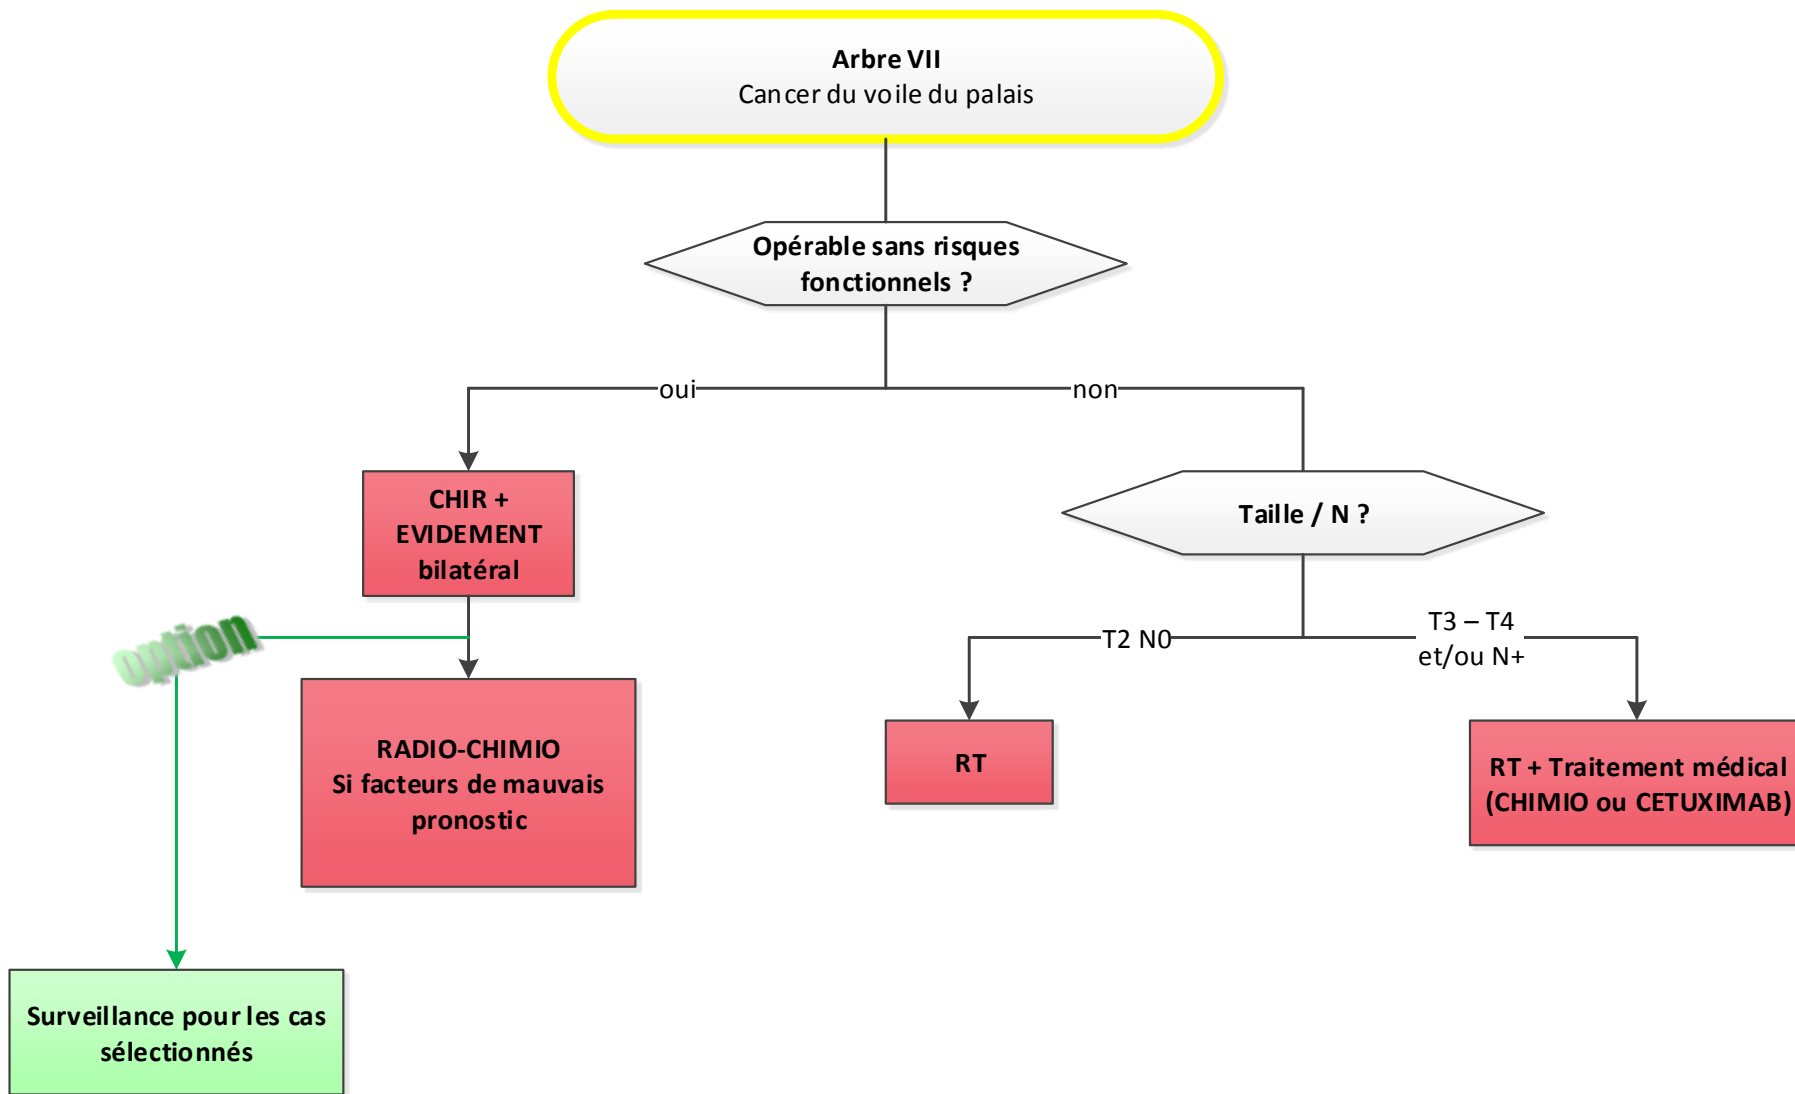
Arbre VII
Cancer du voile du palais

Opérable sans risques fonctionnels ?

oui

non

CHIR + EVIDEMENT bilatéral

option

RADIO-CHIMIO
Si facteurs de mauvais pronostic

Surveillance pour les cas sélectionnés

Taille / N ?

T2 N0

T3 – T4 et/ou N+

RT

RT + Traitement médical (CHIMIO ou CETUXIMAB)